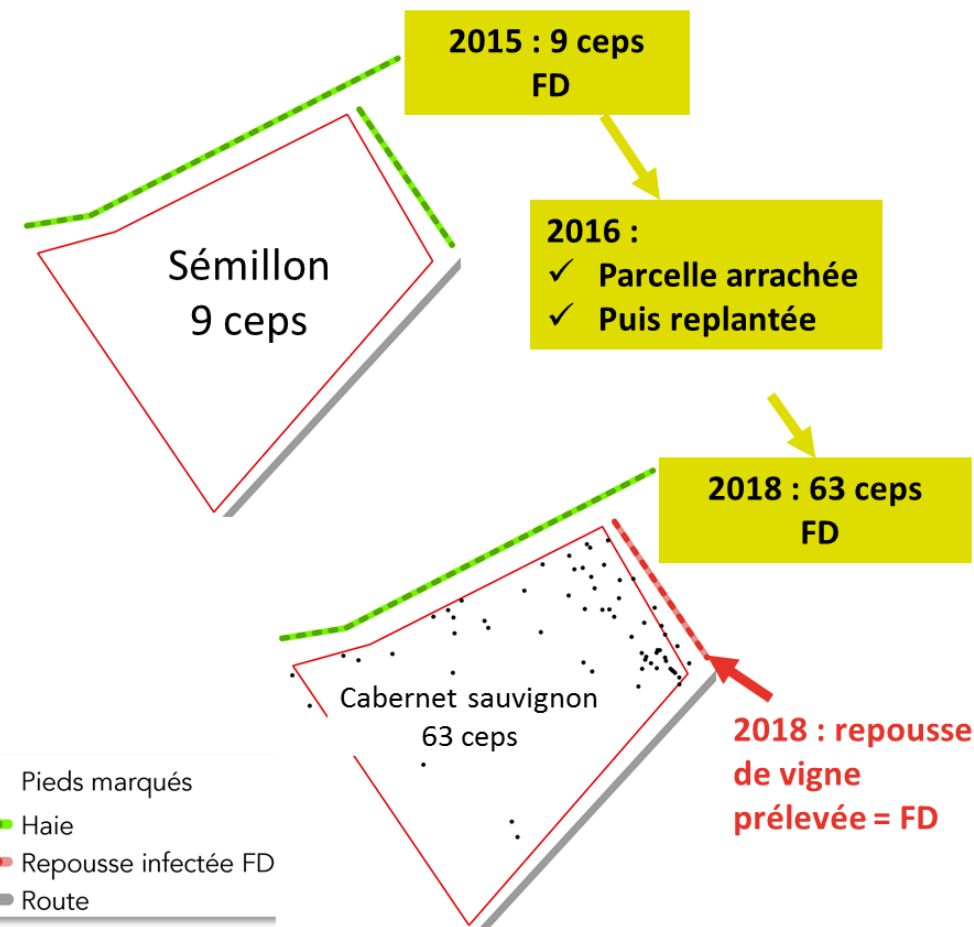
2015 : 9 ceps
FD

Sémillon
9 ceps

2016 :
✓ Parcelle arrachée
✓ Puis replantée

2018 : 63 ceps
FD

Cabernet sauvignon
63 ceps

2018 : repousse de vigne prélevée = FD

Pieds marqués
Haie
Repousse infectée FD
Route